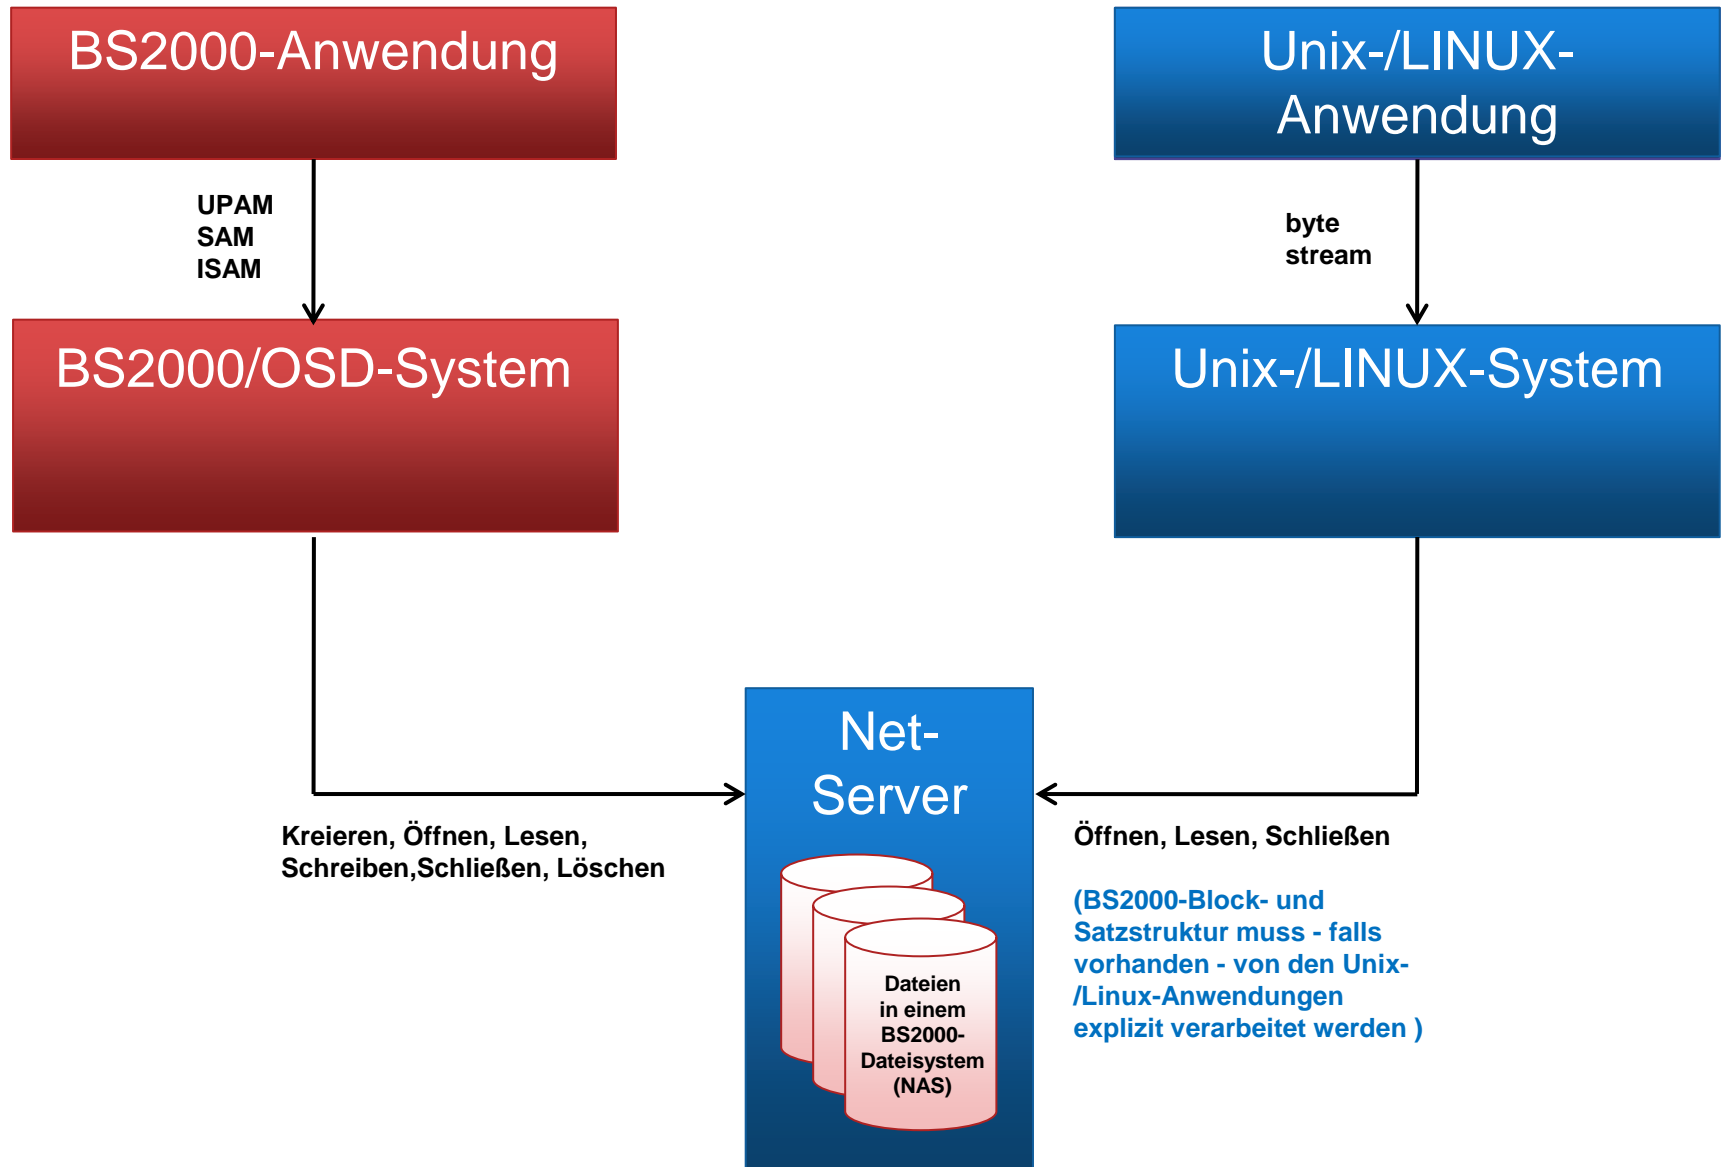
BS2000-Anwendung

Unix-/LINUX-Anwendung

UPAM
SAM
ISAM

byte
stream

BS2000/OSD-System

Unix-/LINUX-System

Net-Server

Dateien in einem BS2000-Dateisystem (NAS)

Kreieren, Öffnen, Lesen, Schreiben,Schließen, Löschen

Öffnen, Lesen, Schließen

(BS2000-Block- und Satzstruktur muss - falls vorhanden - von den Unix-/Linux-Anwendungen explizit verarbeitet werden )